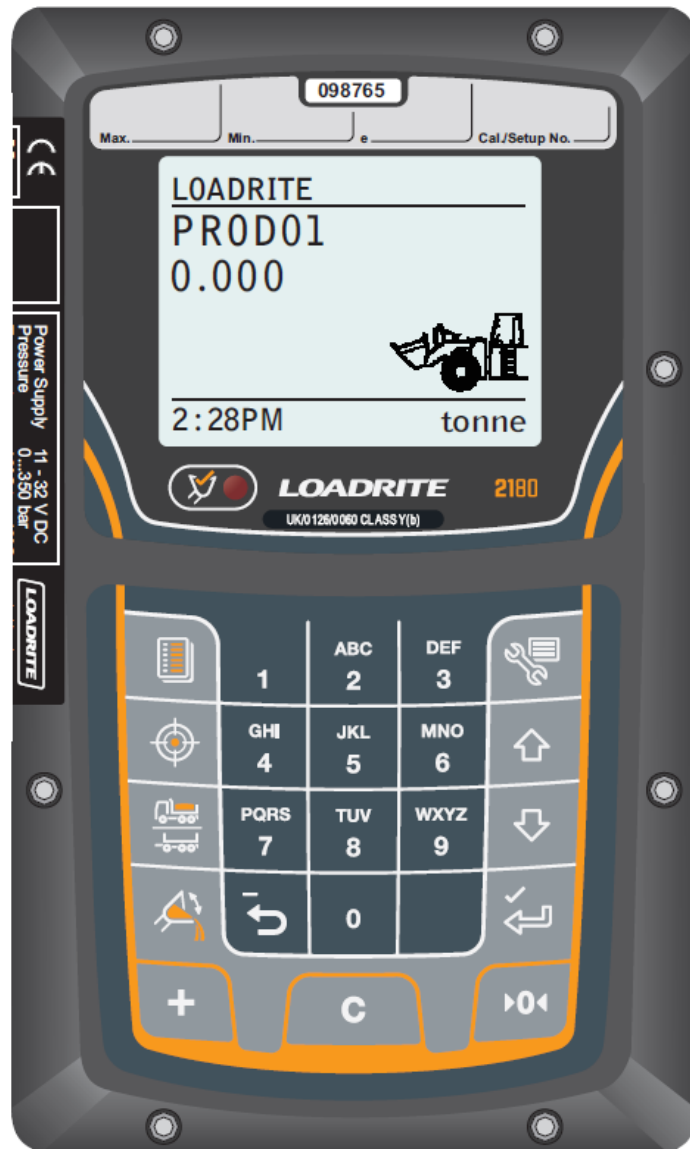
098765
Max. Min. e Cal./Setup No.

CE

Power Supply 11 - 32 V DC
Pressure 0...350 bar

LOADRITE

LOADRITE
PROD01
0.000

2:28PM tonne

LOADRITE 2180
UK/0126/0060 CLASS Y(b)

1
ABC
2
DEF
3
GHI
4
JKL
5
MNO
6
PQRS
7
TUV
8
WXYZ
9
0
+
C
▸0◂